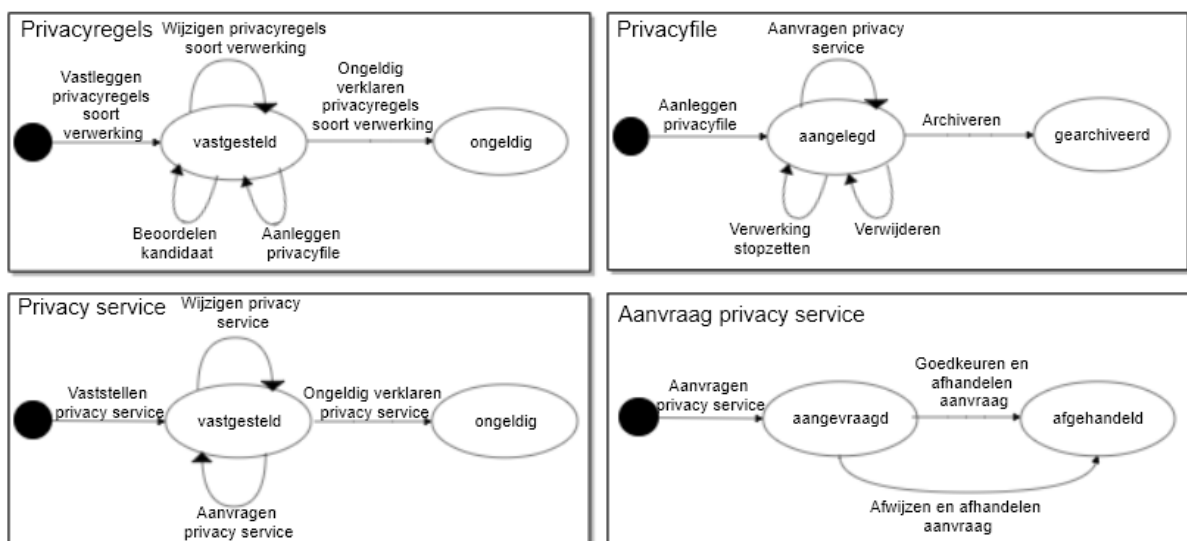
Privacyregels

Wijzigen privacyregels soort verwerking

Vastleggen privacyregels soort verwerking

vastgesteld

Ongeldig verklaren privacyregels soort verwerking

ongeldig

Beoordelen kandidaat

Aanleggen privacyfile

Privacyfile

Aanvragen privacy service

Aanleggen privacyfile

aangelegd

Archiveren

gearchiveerd

Verwerking stopzetten

Verwijderen

Privacy service

Wijzigen privacy service

Vaststellen privacy service

vastgesteld

Ongeldig verklaren privacy service

ongeldig

Aanvragen privacy service

Aanvraag privacy service

Aanvragen privacy service

aangevraagd

Goedkeuren en afhandelen aanvraag

afgehandeld

Afwijzen en afhandelen aanvraag